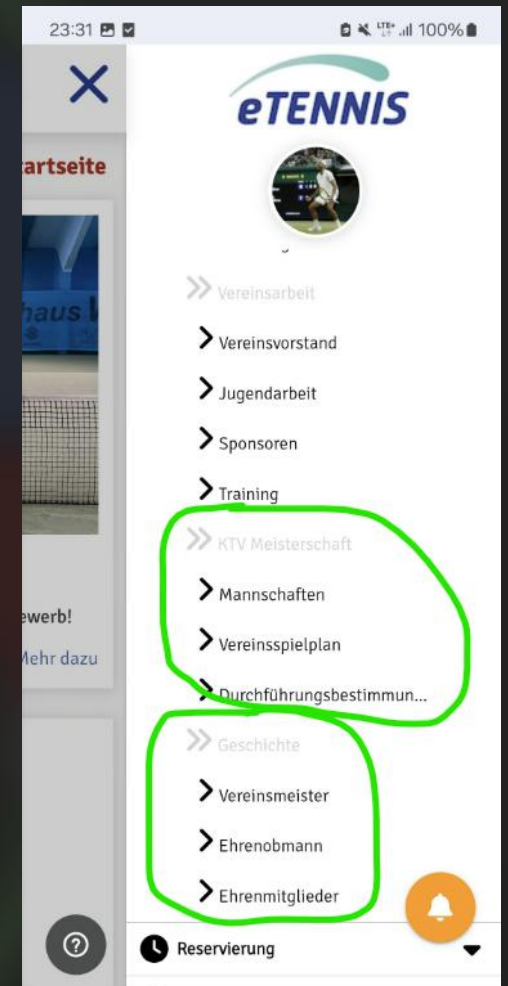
23:31 100%

eTENNIS

artseite

haus

ewerb!

Mehr dazu

Vereinsarbeit

Vereinsvorstand

Jugendarbeit

Sponsoren

Training

KTV Meisterschaft

Mannschaften

Vereinsspielplan

Durchführungsbestimmun...

Geschichte

Vereinsmeister

Ehrenobmann

Ehrenmitglieder

Reservierung